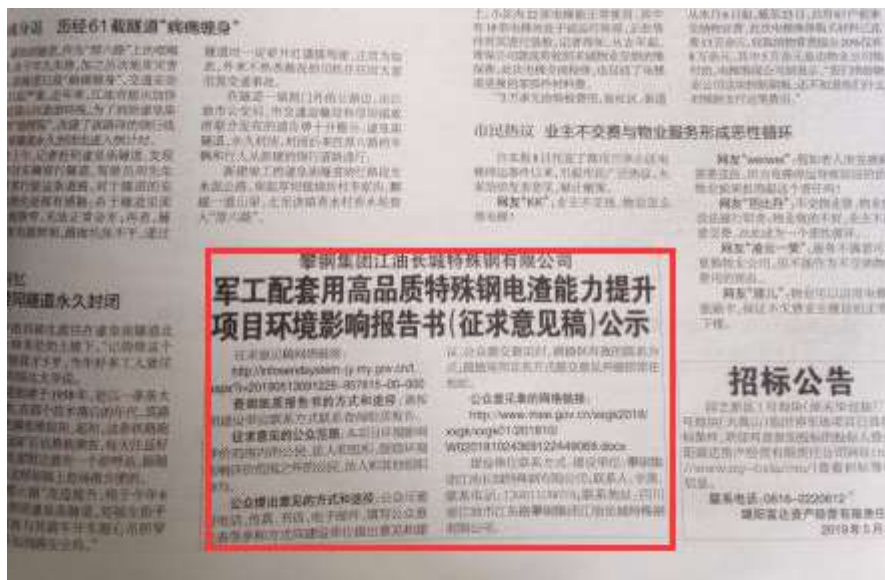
历经61载隧道"病痛缠身"

市民热议 业主不交费与物业服务形成恶性循环

攀钢集团江油长城特殊钢有限公司
军工配套用高品质特殊钢电渣能力提升项目环境影响报告书(征求意见稿)公示

征求意见稿链接:
http://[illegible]
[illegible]
查阅纸质报告书的方式和途径:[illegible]
征求意见的公众范围:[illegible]
公众提出意见的方式和途径:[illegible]

公众意见表的网络链接:
http://www.mee.gov.cn/xxgk2018/xxgk/xxgk01/201810/W020181024369122449069.docx
建设单位联系方式:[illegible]

招标公告

报名电话:0816-2220612
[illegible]
2019年5月

网友"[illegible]"
网友"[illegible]"
网友"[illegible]"
网友"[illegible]"

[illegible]隧道永久封闭